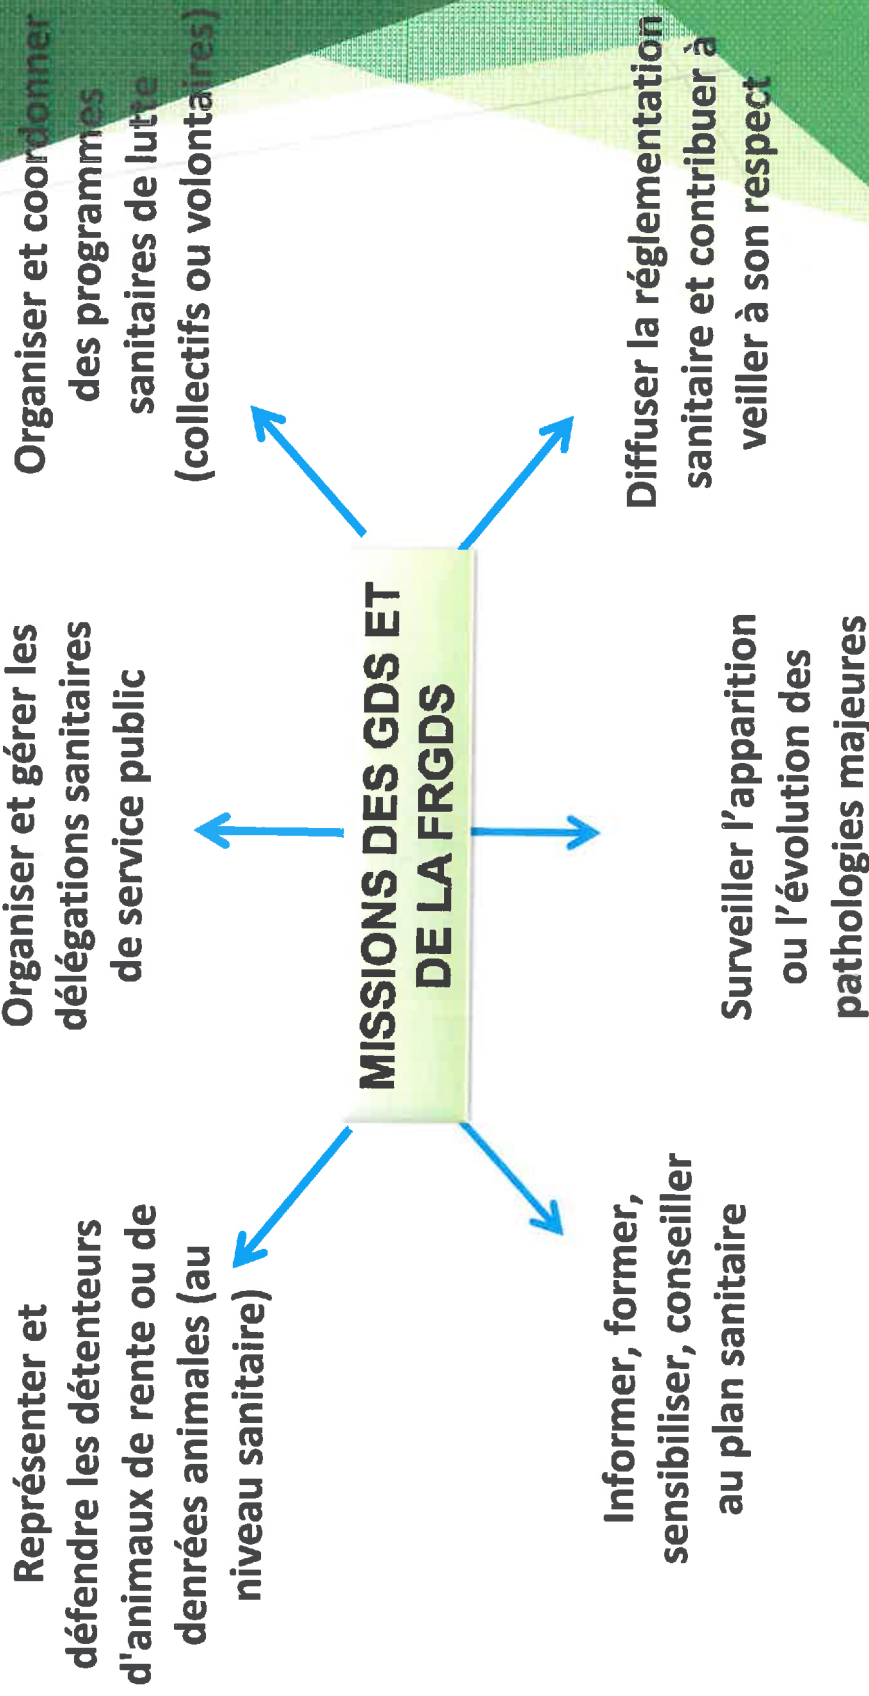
MISSIONS DES GDS ET DE LA FRGDS

Organiser et coordonner des programmes sanitaires de lutte (collectifs ou volontaires)

Organiser et gérer les délégations sanitaires de service public

Représenter et défendre les détenteurs d'animaux de rente ou de denrées animales (au niveau sanitaire)

Diffuser la réglementation sanitaire et contribuer à veiller à son respect

Surveiller l'apparition ou l'évolution des pathologies majeures

Informer, former, sensibiliser, conseiller au plan sanitaire